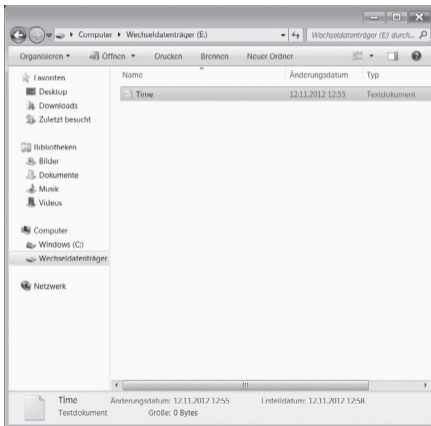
Computer ▸ Wechseldatenträger (E:) ▸
Wechseldatenträger (E:) durch...

Organisieren ▾ Öffnen ▾ Drucken Brennen Neuer Ordner

Favoriten
Desktop
Downloads
Zuletzt besucht

Bibliotheken
Bilder
Dokumente
Musik
Videos

Computer
Windows (C:)
Wechseldatenträger

Netzwerk

| Name | Änderungsdatum | Typ |
|---|---|---|
| Time | 12.11.2012 12:55 | Textdokument |

Time Änderungsdatum: 12.11.2012 12:55 Erstelldatum: 12.11.2012 12:58
Textdokument Größe: 0 Bytes